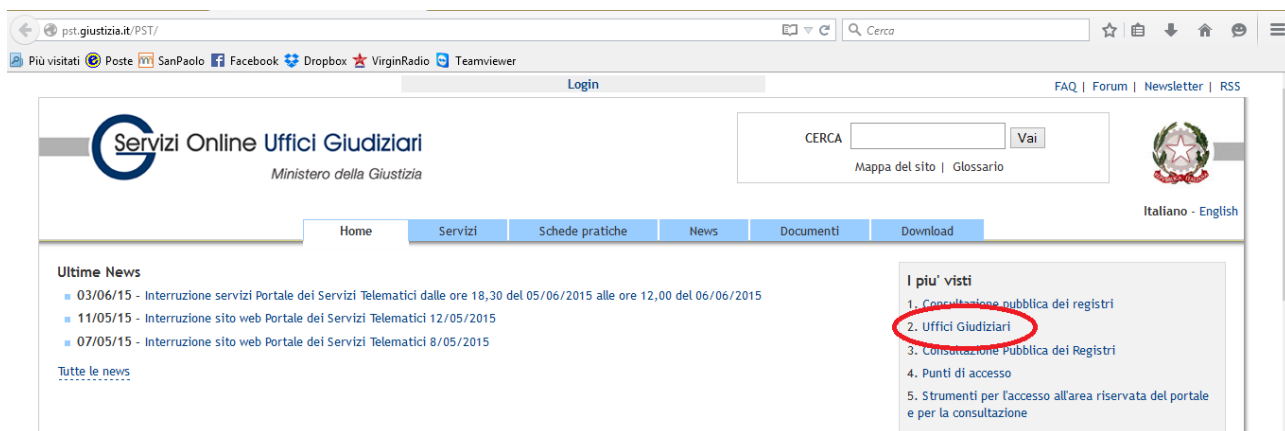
pst.giustizia.it/PST/

Cerca

Più visitati Poste SanPaolo Facebook Dropbox VirginRadio Teamviewer

Login

FAQ | Forum | Newsletter | RSS

Servizi Online Uffici Giudiziari
Ministero della Giustizia

CERCA Vai
Mappa del sito | Glossario

Italiano - English

Home | Servizi | Schede pratiche | News | Documenti | Download

Ultime News

03/06/15 - Interruzione servizi Portale dei Servizi Telematici dalle ore 18,30 del 05/06/2015 alle ore 12,00 del 06/06/2015

11/05/15 - Interruzione sito web Portale dei Servizi Telematici 12/05/2015

07/05/15 - Interruzione sito web Portale dei Servizi Telematici 8/05/2015

Tutte le news

I piu' visti

1. Consultazione pubblica dei registri

2. Uffici Giudiziari

3. Consultazione Pubblica dei Registri

4. Punti di accesso

5. Strumenti per l'accesso all'area riservata del portale e per la consultazione